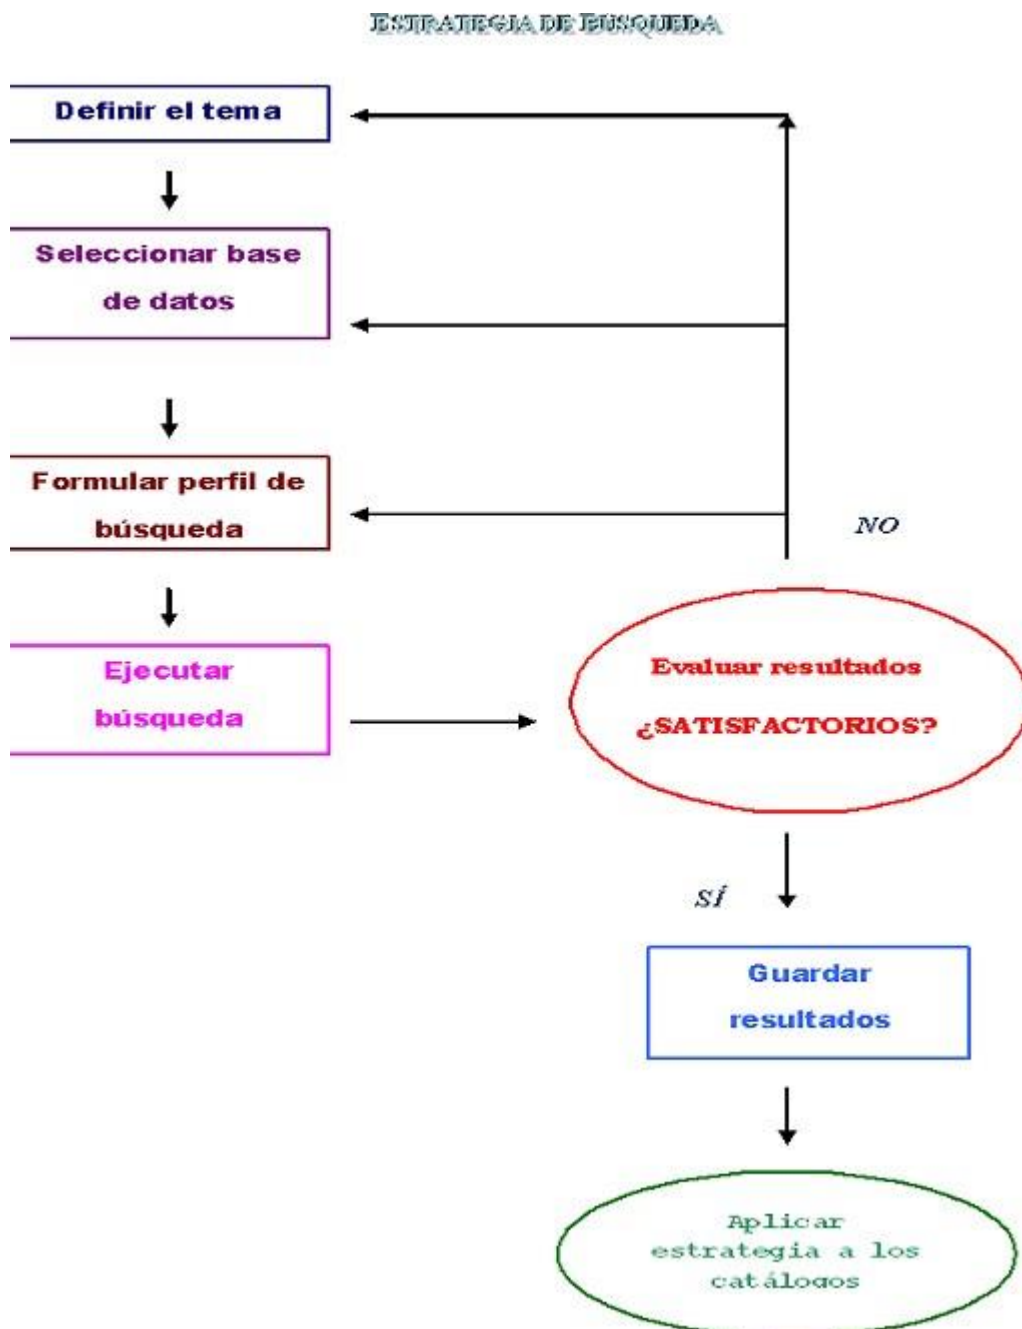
ESTRATEGIA DE BÚSQUEDA

Definir el tema

Seleccionar base de datos

Formular perfil de búsqueda

NO

Ejecutar búsqueda

Evaluar resultados

¿SATISFACTORIOS?

SÍ

Guardar resultados

Aplicar estrategia a los catálogos